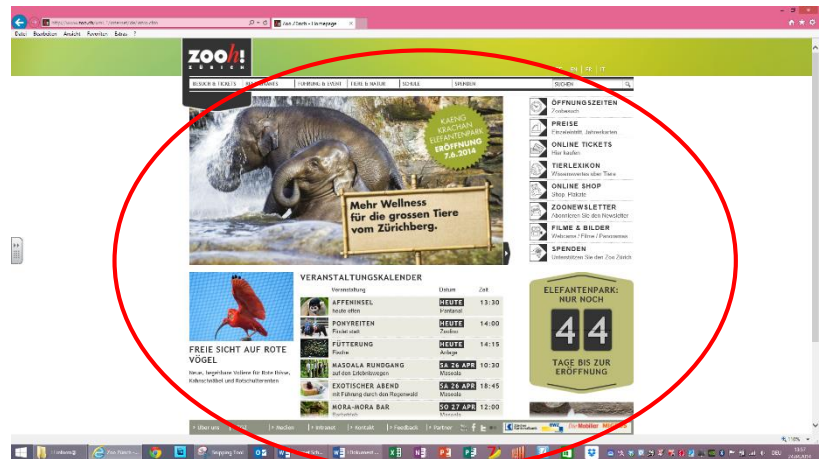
Datei Bearbeiten Ansicht Favoriten Extras ?

Zoo Zürich • Homepage

zoo!
ZÜRICH

BESUCH & TICKETS | SPENDEN | FÜHRUNG & EVENT | TIERE & NATUR | SCHULE | SPENDEN

DE | EN | FR | IT

SUCHEN

KAENG KRACHAN ELEFANTENPARK ERÖFFNUNG 7.6.2014

Mehr Wellness für die grossen Tiere vom Zürichberg.

ÖFFNUNGSZEITEN
Zoobesuch

PREISE
Einzeleintritt, Jahreskarten

ONLINE TICKETS
Hier kaufen

TIERLEXIKON
Wissenswertes über Tiere

ONLINE SHOP
Shop, Plüsch

ZOONEWSLETTER
Abonnieren Sie den Newsletter

FILME & BILDER
Webcams / Filme / Panoramen

SPENDEN
Unterstützen Sie den Zoo Zürich

FREIE SICHT AUF ROTE VÖGEL
Neue, begehbare Voliere für Rote Ibisse, Kahnschnäbel und Rotschulterenten

VERANSTALTUNGSKALENDER

| Veranstaltung | Datum | Zeit |
|---|---|---|
| AFFENINSEL heute offen | HEUTE Pantanal | 13:30 |
| PONYREITEN Findet statt | HEUTE Zoolino | 14:00 |
| FÜTTERUNG Fische | HEUTE Anlage | 14:15 |
| MASOALA RUNDGANG auf den Erlebnisstegen | SA 26 APR Masoala | 10:30 |
| EXOTISCHER ABEND mit Führung durch den Regenwald | SA 26 APR Masoala | 18:45 |
| MORA-MORA BAR | SO 27 APR | 12:00 |

ELEFANTENPARK: NUR NOCH
44
TAGE BIS ZUR ERÖFFNUNG

Über uns | Kontakt | Medien | Intranet | Kontakt | Feedback | Partner